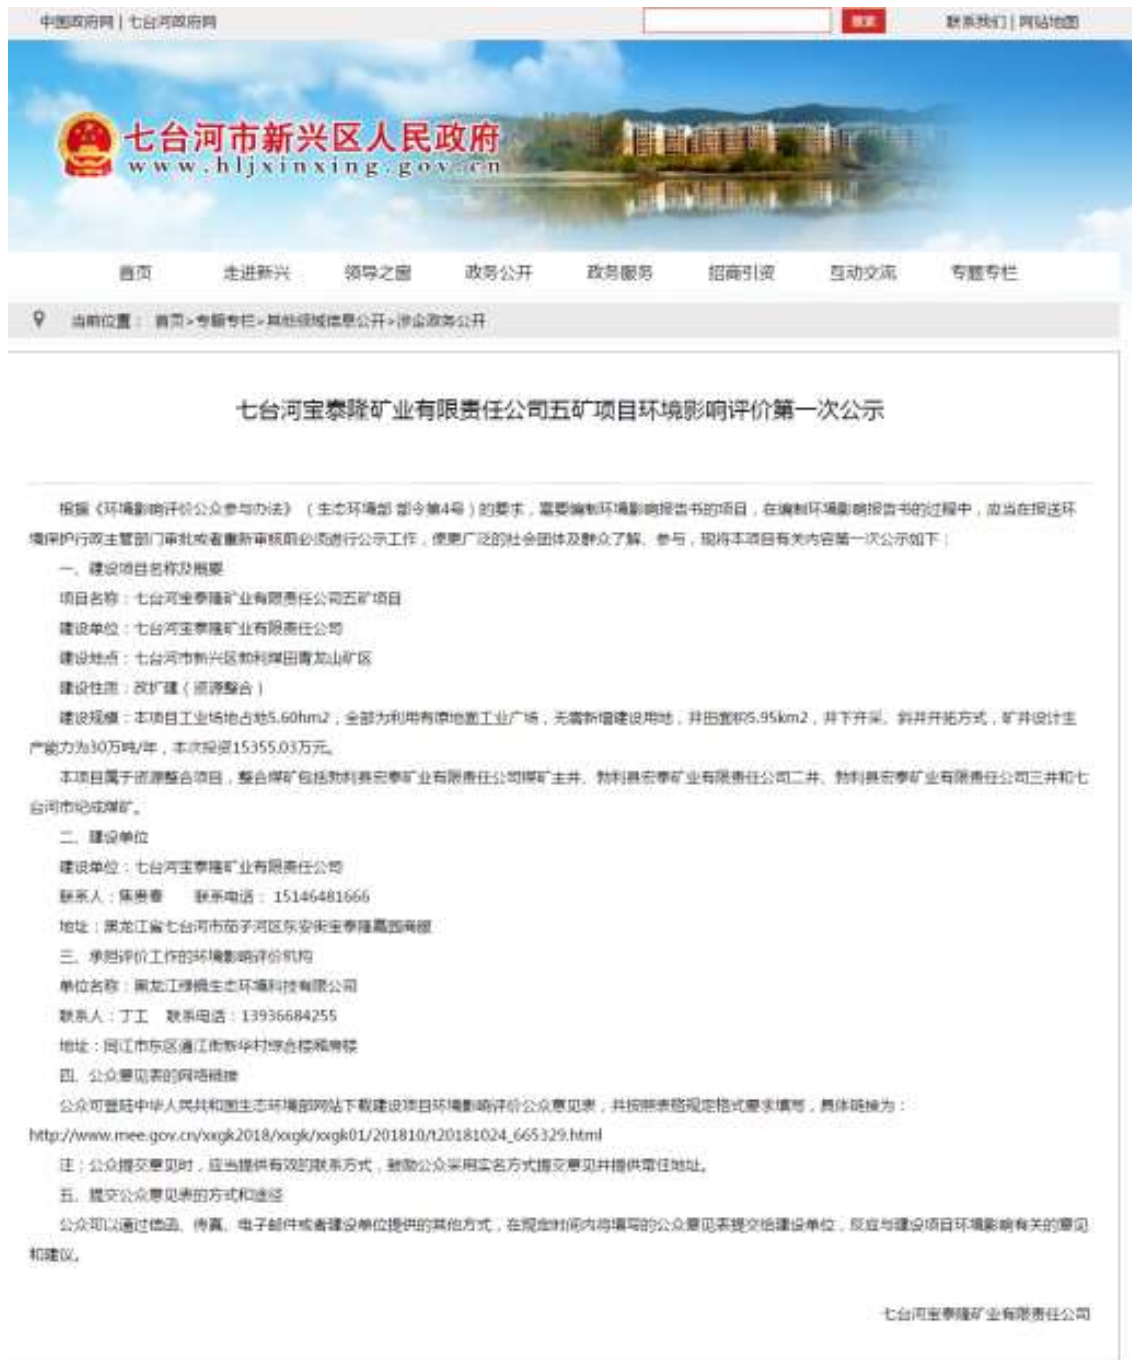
中国政府网 | 七台河政府网 搜索 联系我们 | 网站地图

七台河市新兴区人民政府
www.hljxinxing.gov.cn

首页 走进新兴 领导之窗 政务公开 政务服务 招商引资 互动交流 专题专栏

当前位置： 首页 > 专题专栏 > 其他领域信息公开 > 涉企政务公开

七台河宝泰隆矿业有限责任公司五矿项目环境影响评价第一次公示

根据《环境影响评价公众参与办法》（生态环境部 部令第4号）的要求，需要编制环境影响报告书的项目，在编制环境影响报告书的过程中，应当在报送环境保护行政主管部门审批或者重新审核前必须进行公示工作，使更广泛的社会团体及群众了解、参与，现将本项目有关内容第一次公示如下：

一、建设项目名称及概要

项目名称：七台河宝泰隆矿业有限责任公司五矿项目

建设单位：七台河宝泰隆矿业有限责任公司

建设地点：七台河市新兴区勃利煤田青龙山矿区

建设性质：改扩建（资源整合）

建设规模：本项目工业场地占地5.60hm2，全部为利用有煤地面工业广场，无需新增建设用地，井田面积5.95km2，井下开采、斜井开拓方式，矿井设计生产能力为30万吨/年，本次投资15355.03万元。

本项目属于资源整合项目，整合煤矿包括勃利县宏泰矿业有限责任公司煤矿主井、勃利县宏泰矿业有限责任公司二井、勃利县宏泰矿业有限责任公司三井和七台河市论成煤矿。

二、建设单位

建设单位：七台河宝泰隆矿业有限责任公司

联系人：焦秀春 联系电话：15146481666

地址：黑龙江省七台河市茄子河区东安街宝泰隆集团南楼

三、承担评价工作的环境影响评价机构

单位名称：黑龙江绿园生态环境科技有限公司

联系人：丁工 联系电话：13936684255

地址：同江市东区通江街新华村综合楼南单楼

四、公众意见表的网络链接

公众可登陆中华人民共和国生态环境部网站下载建设项目环境影响评价公众意见表，并按照表格规定格式要求填写，具体链接为：

http://www.mee.gov.cn/xxgk2018/xxgk/xxgk01/201810/t20181024_665329.html

注：公众提交意见时，应当提供有效的联系方式，鼓励公众采用实名方式提交意见并提供常住地址。

五、提交公众意见表的方式和途径

公众可以通过信函、传真、电子邮件或者建设单位提供的其他方式，在规定时间内将填写的公众意见表提交给建设单位，反应与建设项目环境影响有关的意见和建议。

七台河宝泰隆矿业有限责任公司